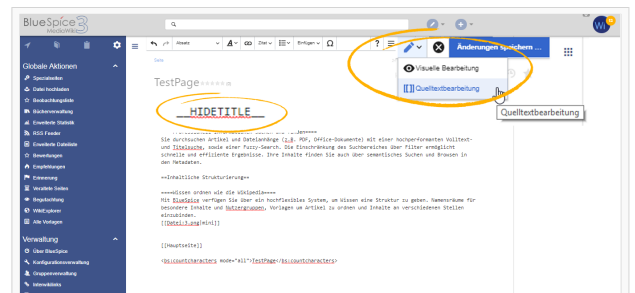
BlueSpice 3 MediaWiki

Globale Aktionen
Spezialseiten
Datei hochladen
Beobachtungsliste
Bücherverwaltung
Erweiterte Statistik
RSS Feeder
Erweiterte Dateiliste
Bewertungen
Empfehlungen
Erinnerung
Verlinkte Seiten
Begutachtung
WikiExplorer
Alle Vorlagen

Verwaltung
Über BlueSpice
Konfigurationsverwaltung
Gruppenverwaltung
Interwikilinks

Absatz
Einfügen
Änderungen speichern ...

Seite
TestPage

Visuelle Bearbeitung
Quelltextbearbeitung
Quelltextbearbeitung

__HIDETITLE__

Sie durchsuchen Artikel und Dateianhänge (z.B. PDF, Office-Dokumente) mit einer hochperformanten Volltext- und Titelsuche, sowie einer Fuzzy-Search. Die Einschränkung des Suchbereiches über Filter ermöglicht schnelle und effiziente Ergebnisse. Ihre Inhalte finden Sie auch über semantische Suchen und Browsen in den Metadaten.

==Inhaltliche Strukturierung==

===Wissen ordnen wie die Wikipedia===
Mit BlueSpice verfügen Sie über ein hochflexibles System, um Wissen eine Struktur zu geben. Namensräume für besondere Inhalte und Nutzergruppen, Vorlagen um Artikel zu ordnen und Inhalte an verschiedenen Stellen einzubinden.
[[Datei:3.png|mini]]

[[Hauptseite]]

<bs:countcharacters mode="all">TestPage</bs:countcharacters>